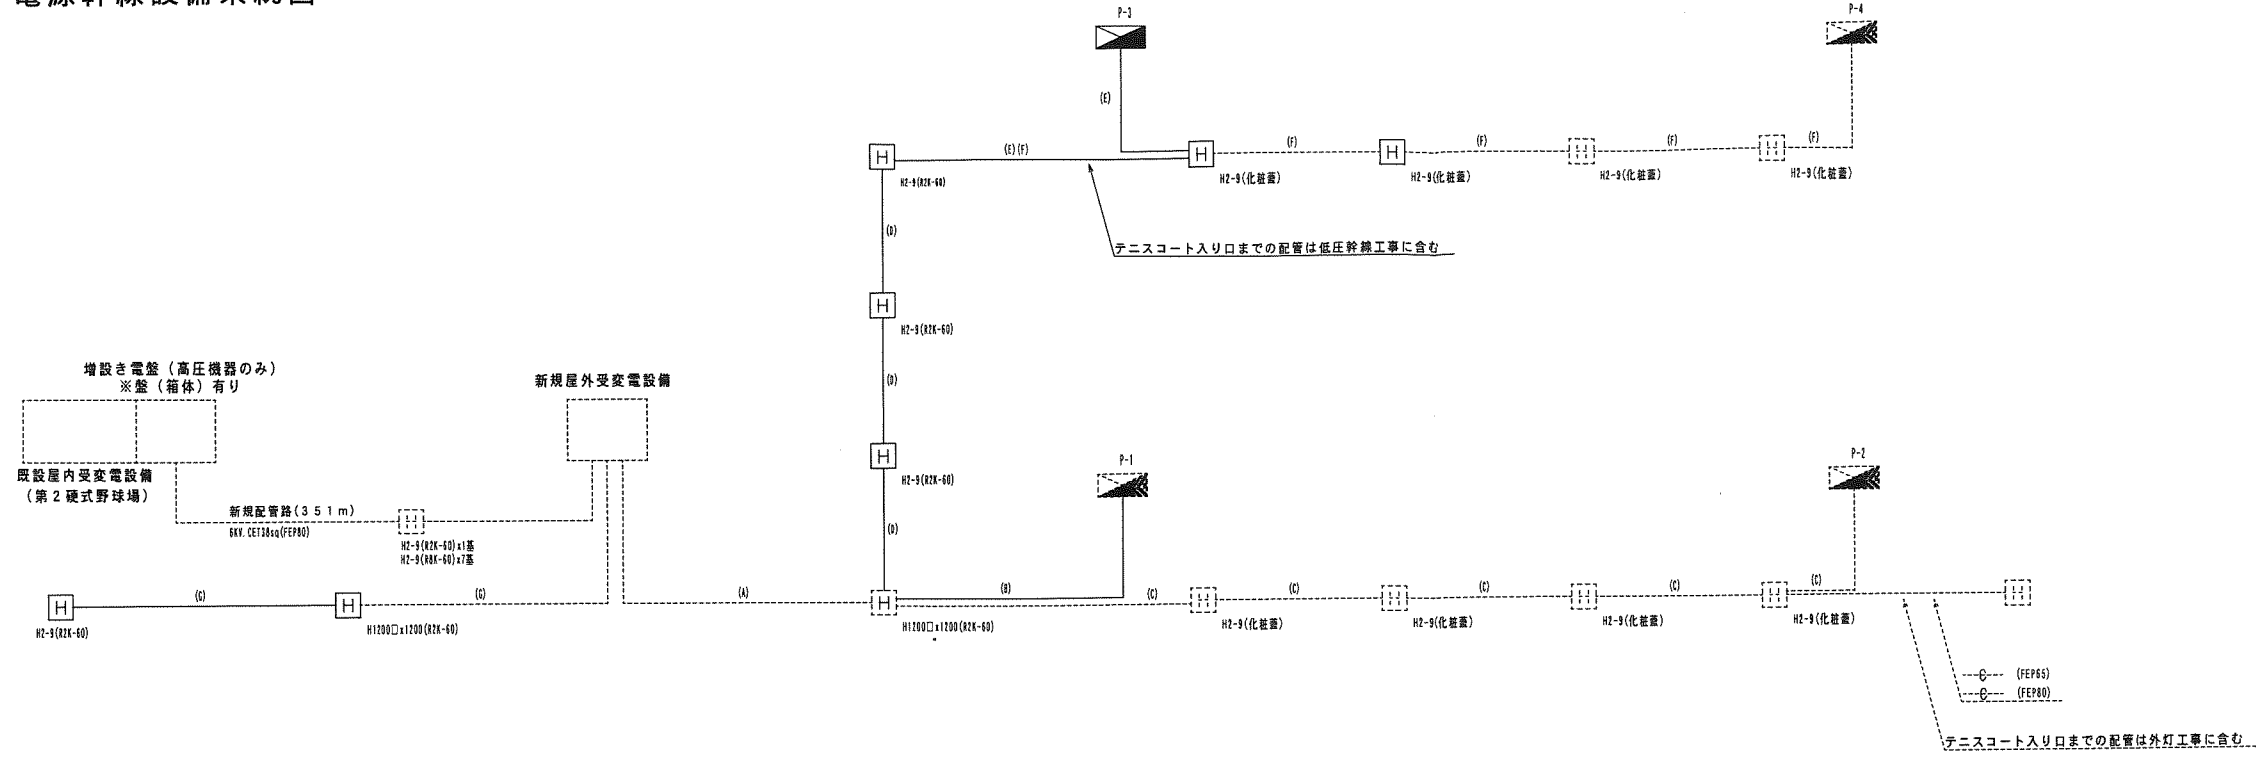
電源幹線設備系統図

P-3

P-4

(E)

(E)(F)

(F)

(F)

(F)

(F)

H

H2-9(R2K-60)

H

H2-9(化粧蓋)

H

H2-9(化粧蓋)

H2-9(化粧蓋)

H2-9(化粧蓋)

(D)

テニスコート入り口までの配管は低圧幹線工事に含む

H

H2-9(R2K-60)

(D)

増設き電盤（高圧機器のみ）
※盤（箱体）有り

新規屋外受変電設備

H

H2-9(R2K-60)

P-1

P-2

既設屋内受変電設備
（第２硬式野球場）

新規配管路（３５１ｍ）

6KV.CET38sq(FEP80)

H2-9(R2K-60)x1基
H2-9(R8K-60)x7基

(D)

H

(G)

H

(G)

(A)

H

(B)

(C)

(C)

(C)

(C)

(C)

H2-9(R2K-60)

H1200□x1200(R2K-60)

H1200□x1200(R2K-60)

H2-9(化粧蓋)

H2-9(化粧蓋)

H2-9(化粧蓋)

H2-9(化粧蓋)

(FEP65)

(FEP80)

テニスコート入り口までの配管は外灯工事に含む